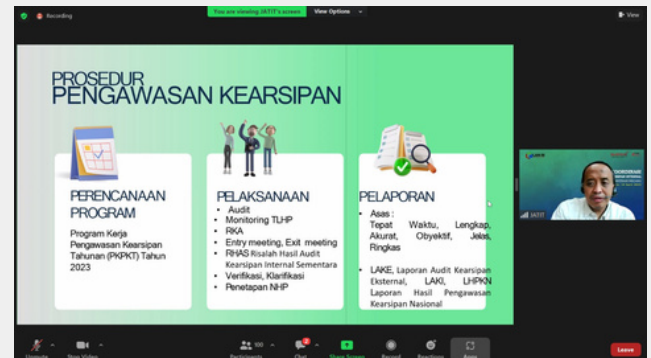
Recording

You are viewing IATIT's screen

View Options

View

PROSEDUR
PENGAWASAN KEARSIPAN

PERENCANAAN PROGRAM

Program Kerja Pengawasan Kearsipan Tahunan (PKPKT) Tahun 2023

PELAKSANAAN

- Audit
- Monitoring TLHP
- RKA
- Entry meeting, Exit meeting
- RHAS Risalah Hasil Audit Kearsipan Internal Sementara
- Verifikasi, Klarifikasi
- Penetapan NHP

PELAPORAN

Asas : Tepat Waktu, Lengkap, Akurat, Obyektif, Jelas, Ringkas

- LAKE, Laporan Audit Kearsipan Eksternal, LAKI, LHPKN Laporan Hasil Pengawasan Kearsipan Nasional

IATIT

Unmute

Stop Video

Participants 100

Chat

Share Screen

Record

Reactions

Apps

Leave